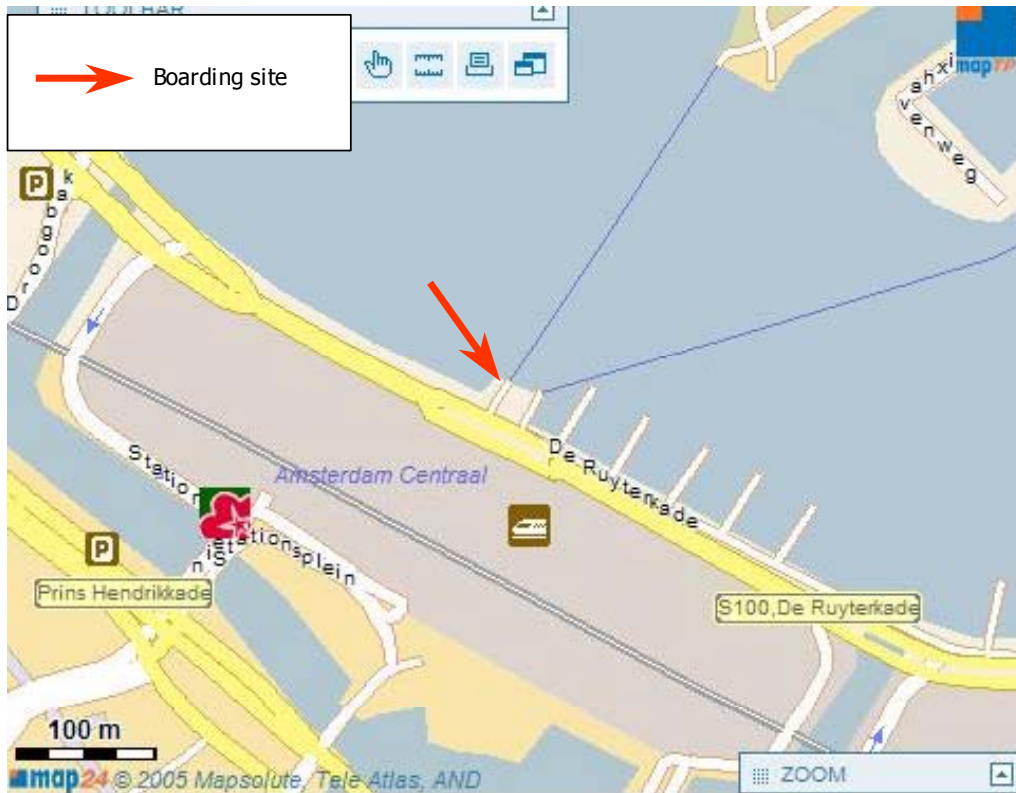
TOOLBAR

Boarding site

map24

ahxi
venweg

k
a
b
g
o
o
r
D

Amsterdam Centraal

De Ruyterkade

Station

Stationsplein

Prins Hendrikkade

S100,De Ruyterkade

100 m

map24 © 2005 Mapsolute, Tele Atlas, AND

ZOOM